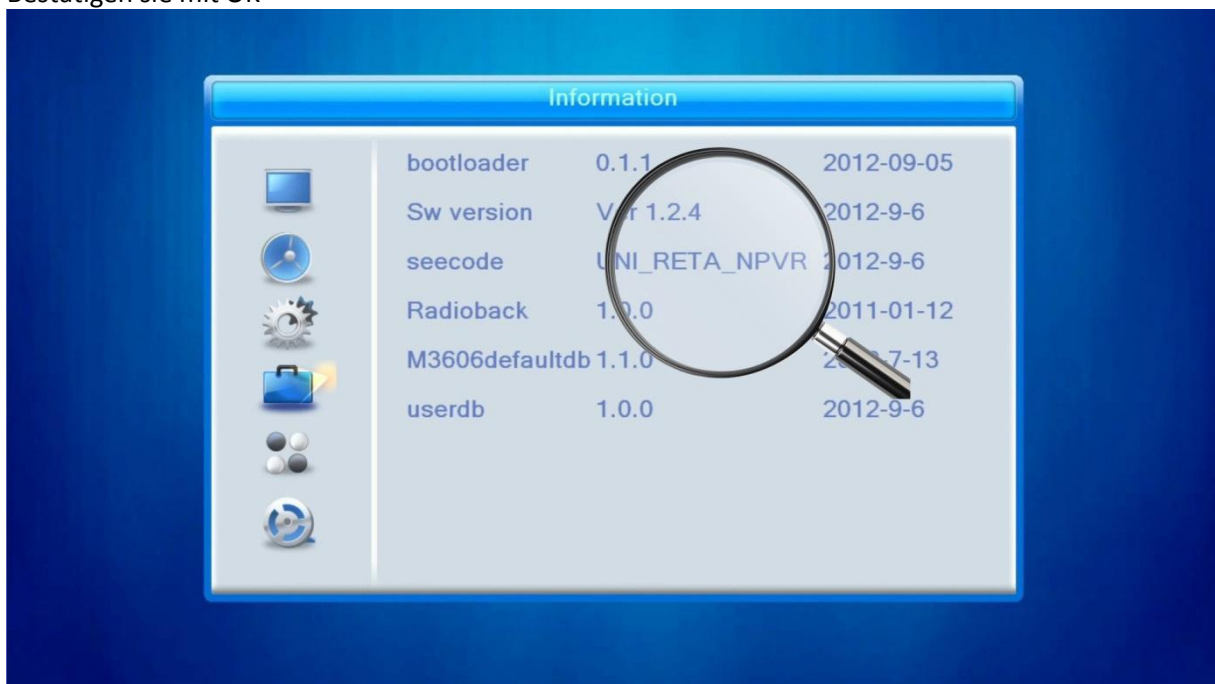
Bestätigen Sie mit OK

Information

| | | |
|---|---|---|
| bootloader | 0.1.1 | 2012-09-05 |
| Sw version | V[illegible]r 1.2.4 | 2012-9-6 |
| seecode | UNI_RETA_NPVR | 2012-9-6 |
| Radioback | 1.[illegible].0 | 2011-01-12 |
| M3606defaultdb | 1.1.0 | 20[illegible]-7-13 |
| userdb | 1.0.0 | 2012-9-6 |